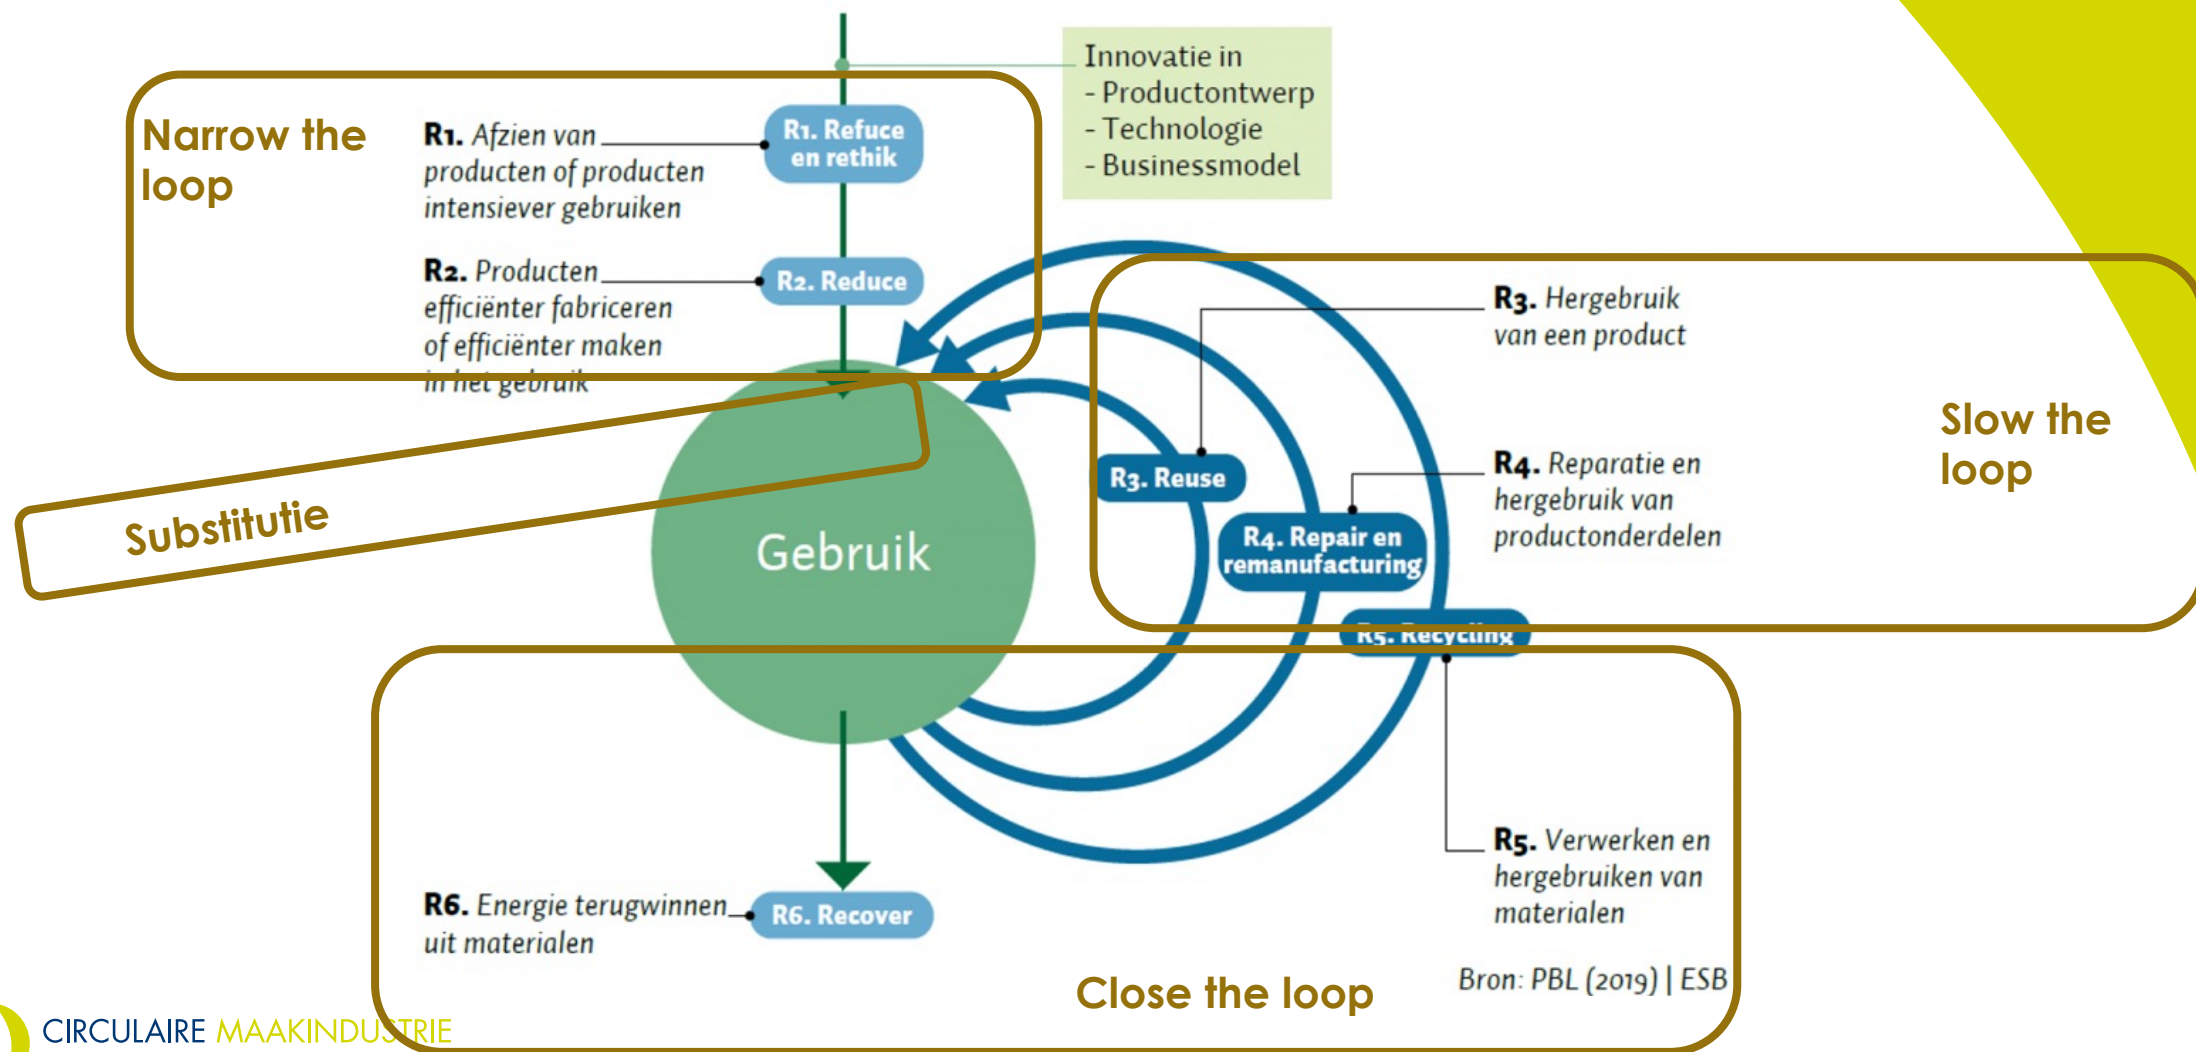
Innovatie in
- Productontwerp
- Technologie
- Businessmodel

Narrow the loop

R1. Afzien van producten of producten intensiever gebruiken

R1. Refuce en rethik

R2. Producten efficiënter fabriceren of efficiënter maken in het gebruik

R2. Reduce

Substitutie

Gebruik

R3. Reuse

R4. Repair en remanufacturing

R5. Recycling

R3. Hergebruik van een product

R4. Reparatie en hergebruik van productonderdelen

Slow the loop

R5. Verwerken en hergebruiken van materialen

R6. Energie terugwinnen uit materialen

R6. Recover

Close the loop

Bron: PBL (2019) | ESB

CIRCULAIRE MAAKINDUSTRIE